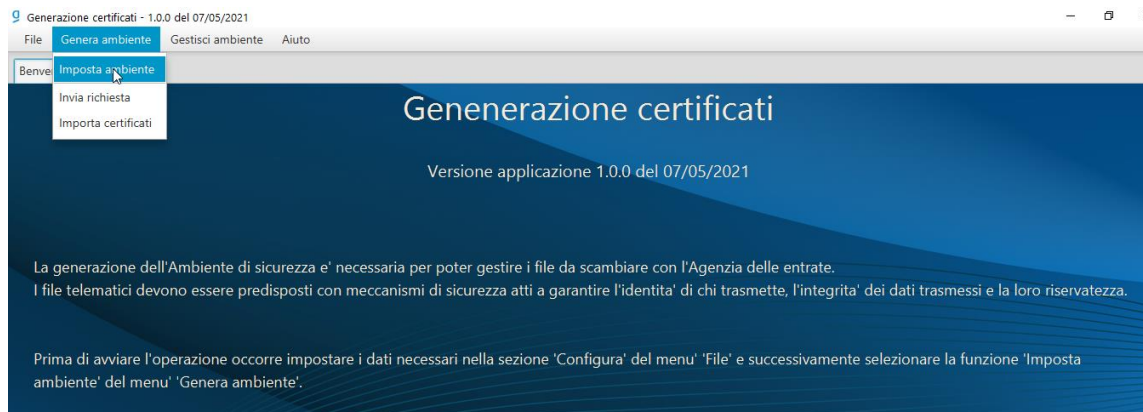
Generazione certificati - 1.0.0 del 07/05/2021

File Genera ambiente Gestisci ambiente Aiuto

Benve

Imposta ambiente
Invia richiesta
Importa certificati

Genenerazione certificati

Versione applicazione 1.0.0 del 07/05/2021

La generazione dell'Ambiente di sicurezza e' necessaria per poter gestire i file da scambiare con l'Agenzia delle entrate.
I file telematici devono essere predisposti con meccanismi di sicurezza atti a garantire l'identita' di chi trasmette, l'integrita' dei dati trasmessi e la loro riservatezza.

Prima di avviare l'operazione occorre impostare i dati necessari nella sezione 'Configura' del menu' 'File' e successivamente selezionare la funzione 'Imposta ambiente' del menu' 'Genera ambiente'.